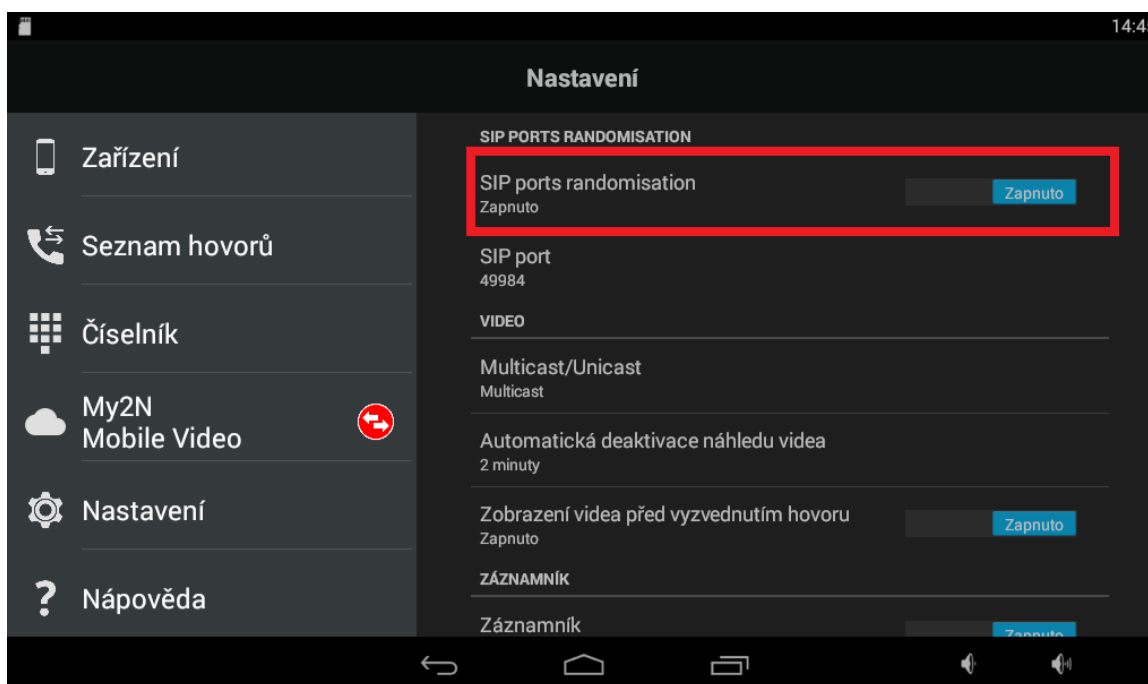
14:4

Nastavení

Zařízení

Seznam hovorů

Číselník

My2N Mobile Video

Nastavení

Nápověda

SIP PORTS RANDOMISATION

SIP ports randomisation
Zapnuto
Zapnuto

SIP port
49984

VIDEO

Multicast/Unicast
Multicast

Automatická deaktivace náhledu videa
2 minuty

Zobrazení videa před vyzvednutím hovoru
Zapnuto
Zapnuto

ZÁZNAMNÍK

Záznamník
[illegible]